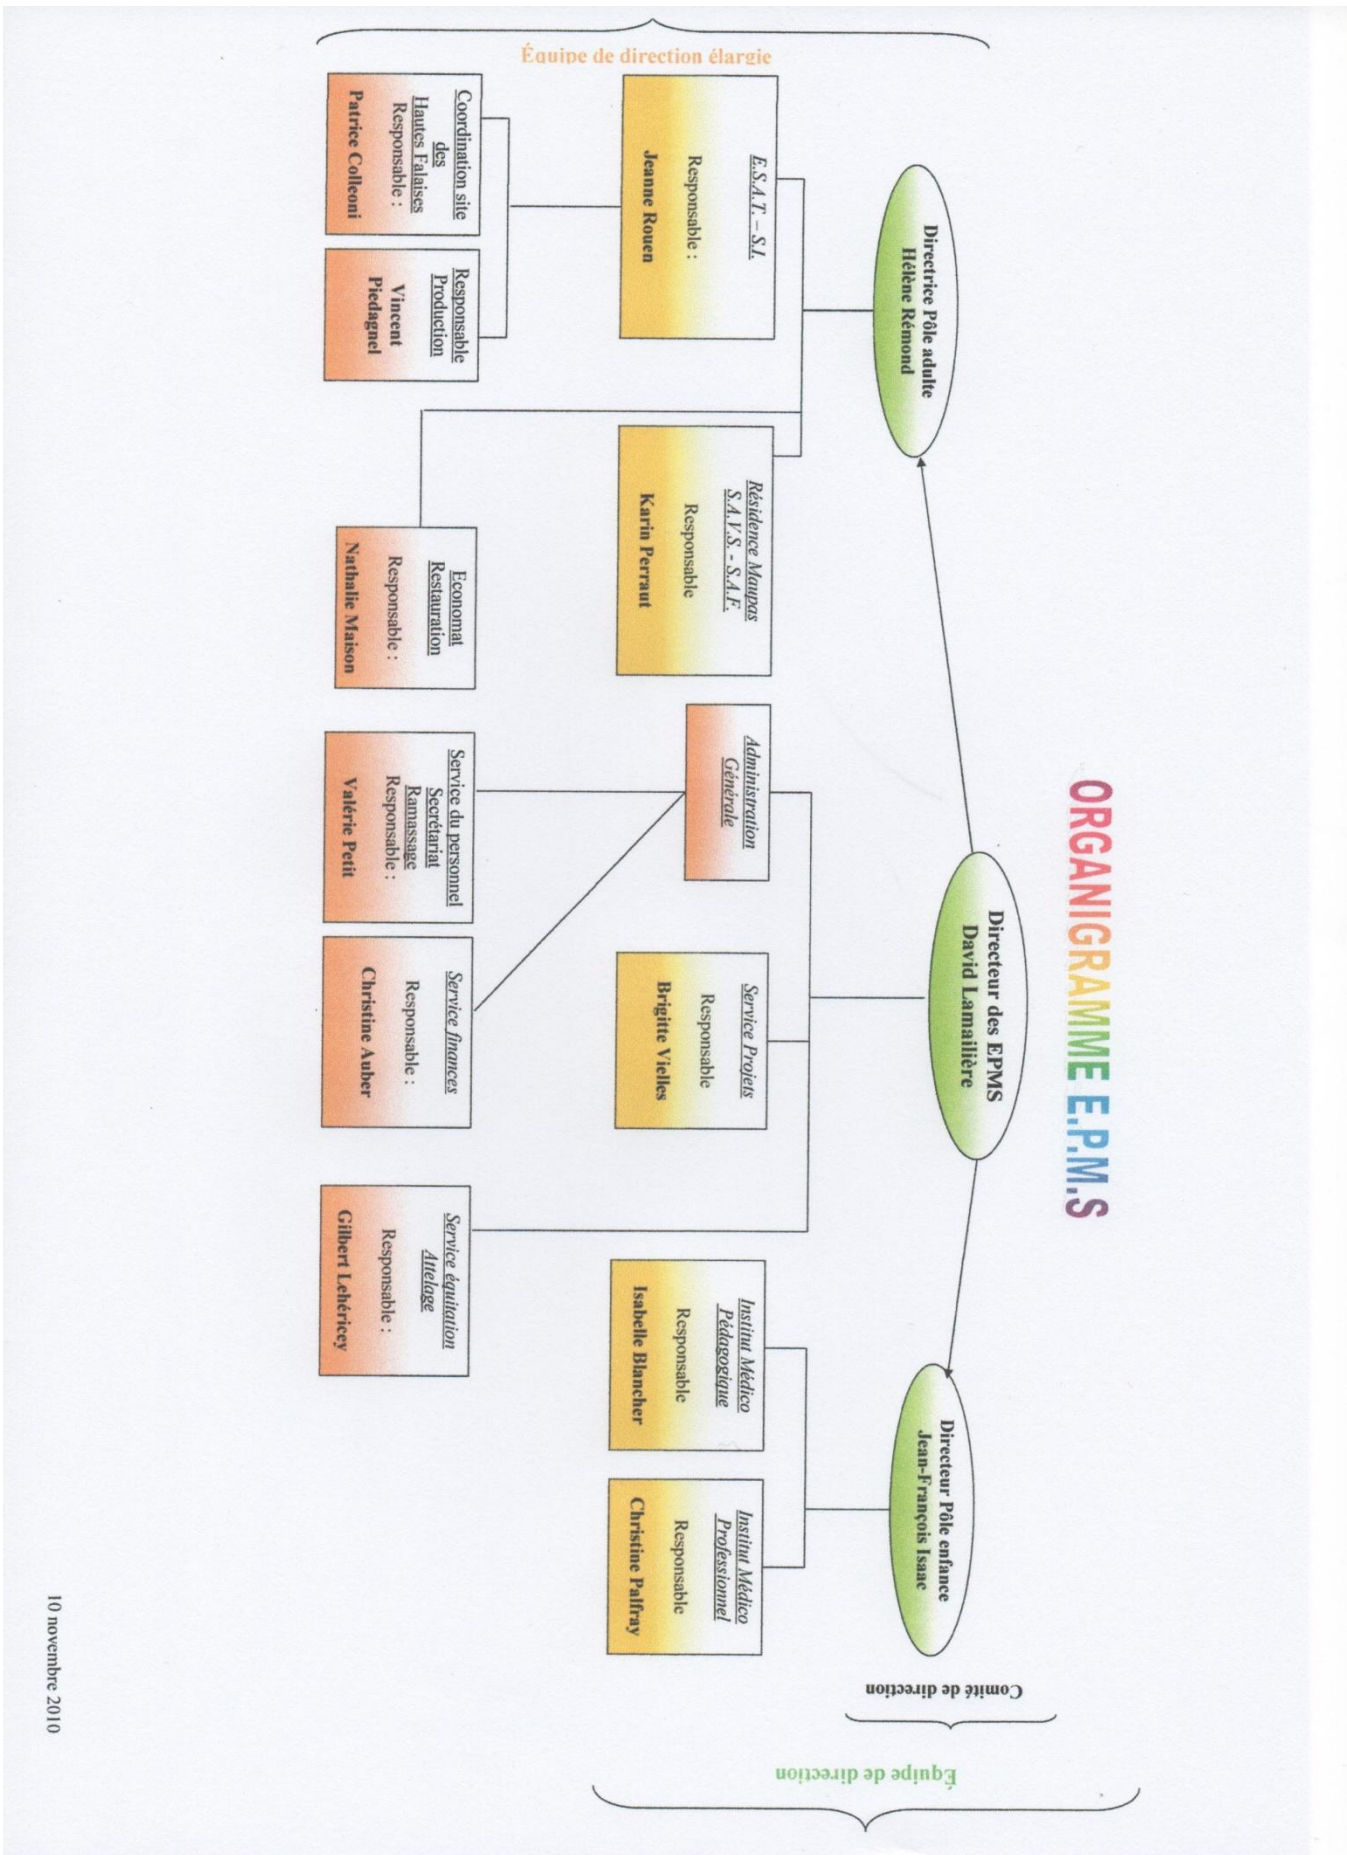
ORGANIGRAMME E.P.M.S

Directeur des EPMS
David Lamaillière

Directrice Pôle adulte
Hélène Rémond

Directeur Pôle enfance
Jean-François Isaac

Comité de direction

Équipe de direction

Équipe de direction élargie

E.S.A.T. – S.I.
Responsable :
Jeanne Rouen

Coordination site des Hautes Falaises
Responsable :
Patrice Colleoni

Responsable Production
Vincent Piedagnel

Résidence Maupas
S.A.V.S. - S.A.F.
Responsable
Karin Perraut

Economat
Restauration
Responsable :
Nathalie Maison

Administration Générale

Service du personnel
Secrétariat
Ramassage
Responsable :
Valérie Petit

Service finances
Responsable :
Christine Auber

Service Projets
Responsable
Brigitte Vielles

Service équitation
Attelage
Responsable :
Gilbert Lehéricey

Institut Médico Pédagogique
Responsable
Isabelle Blancher

Institut Médico Professionnel
Responsable
Christine Palfray

10 novembre 2010